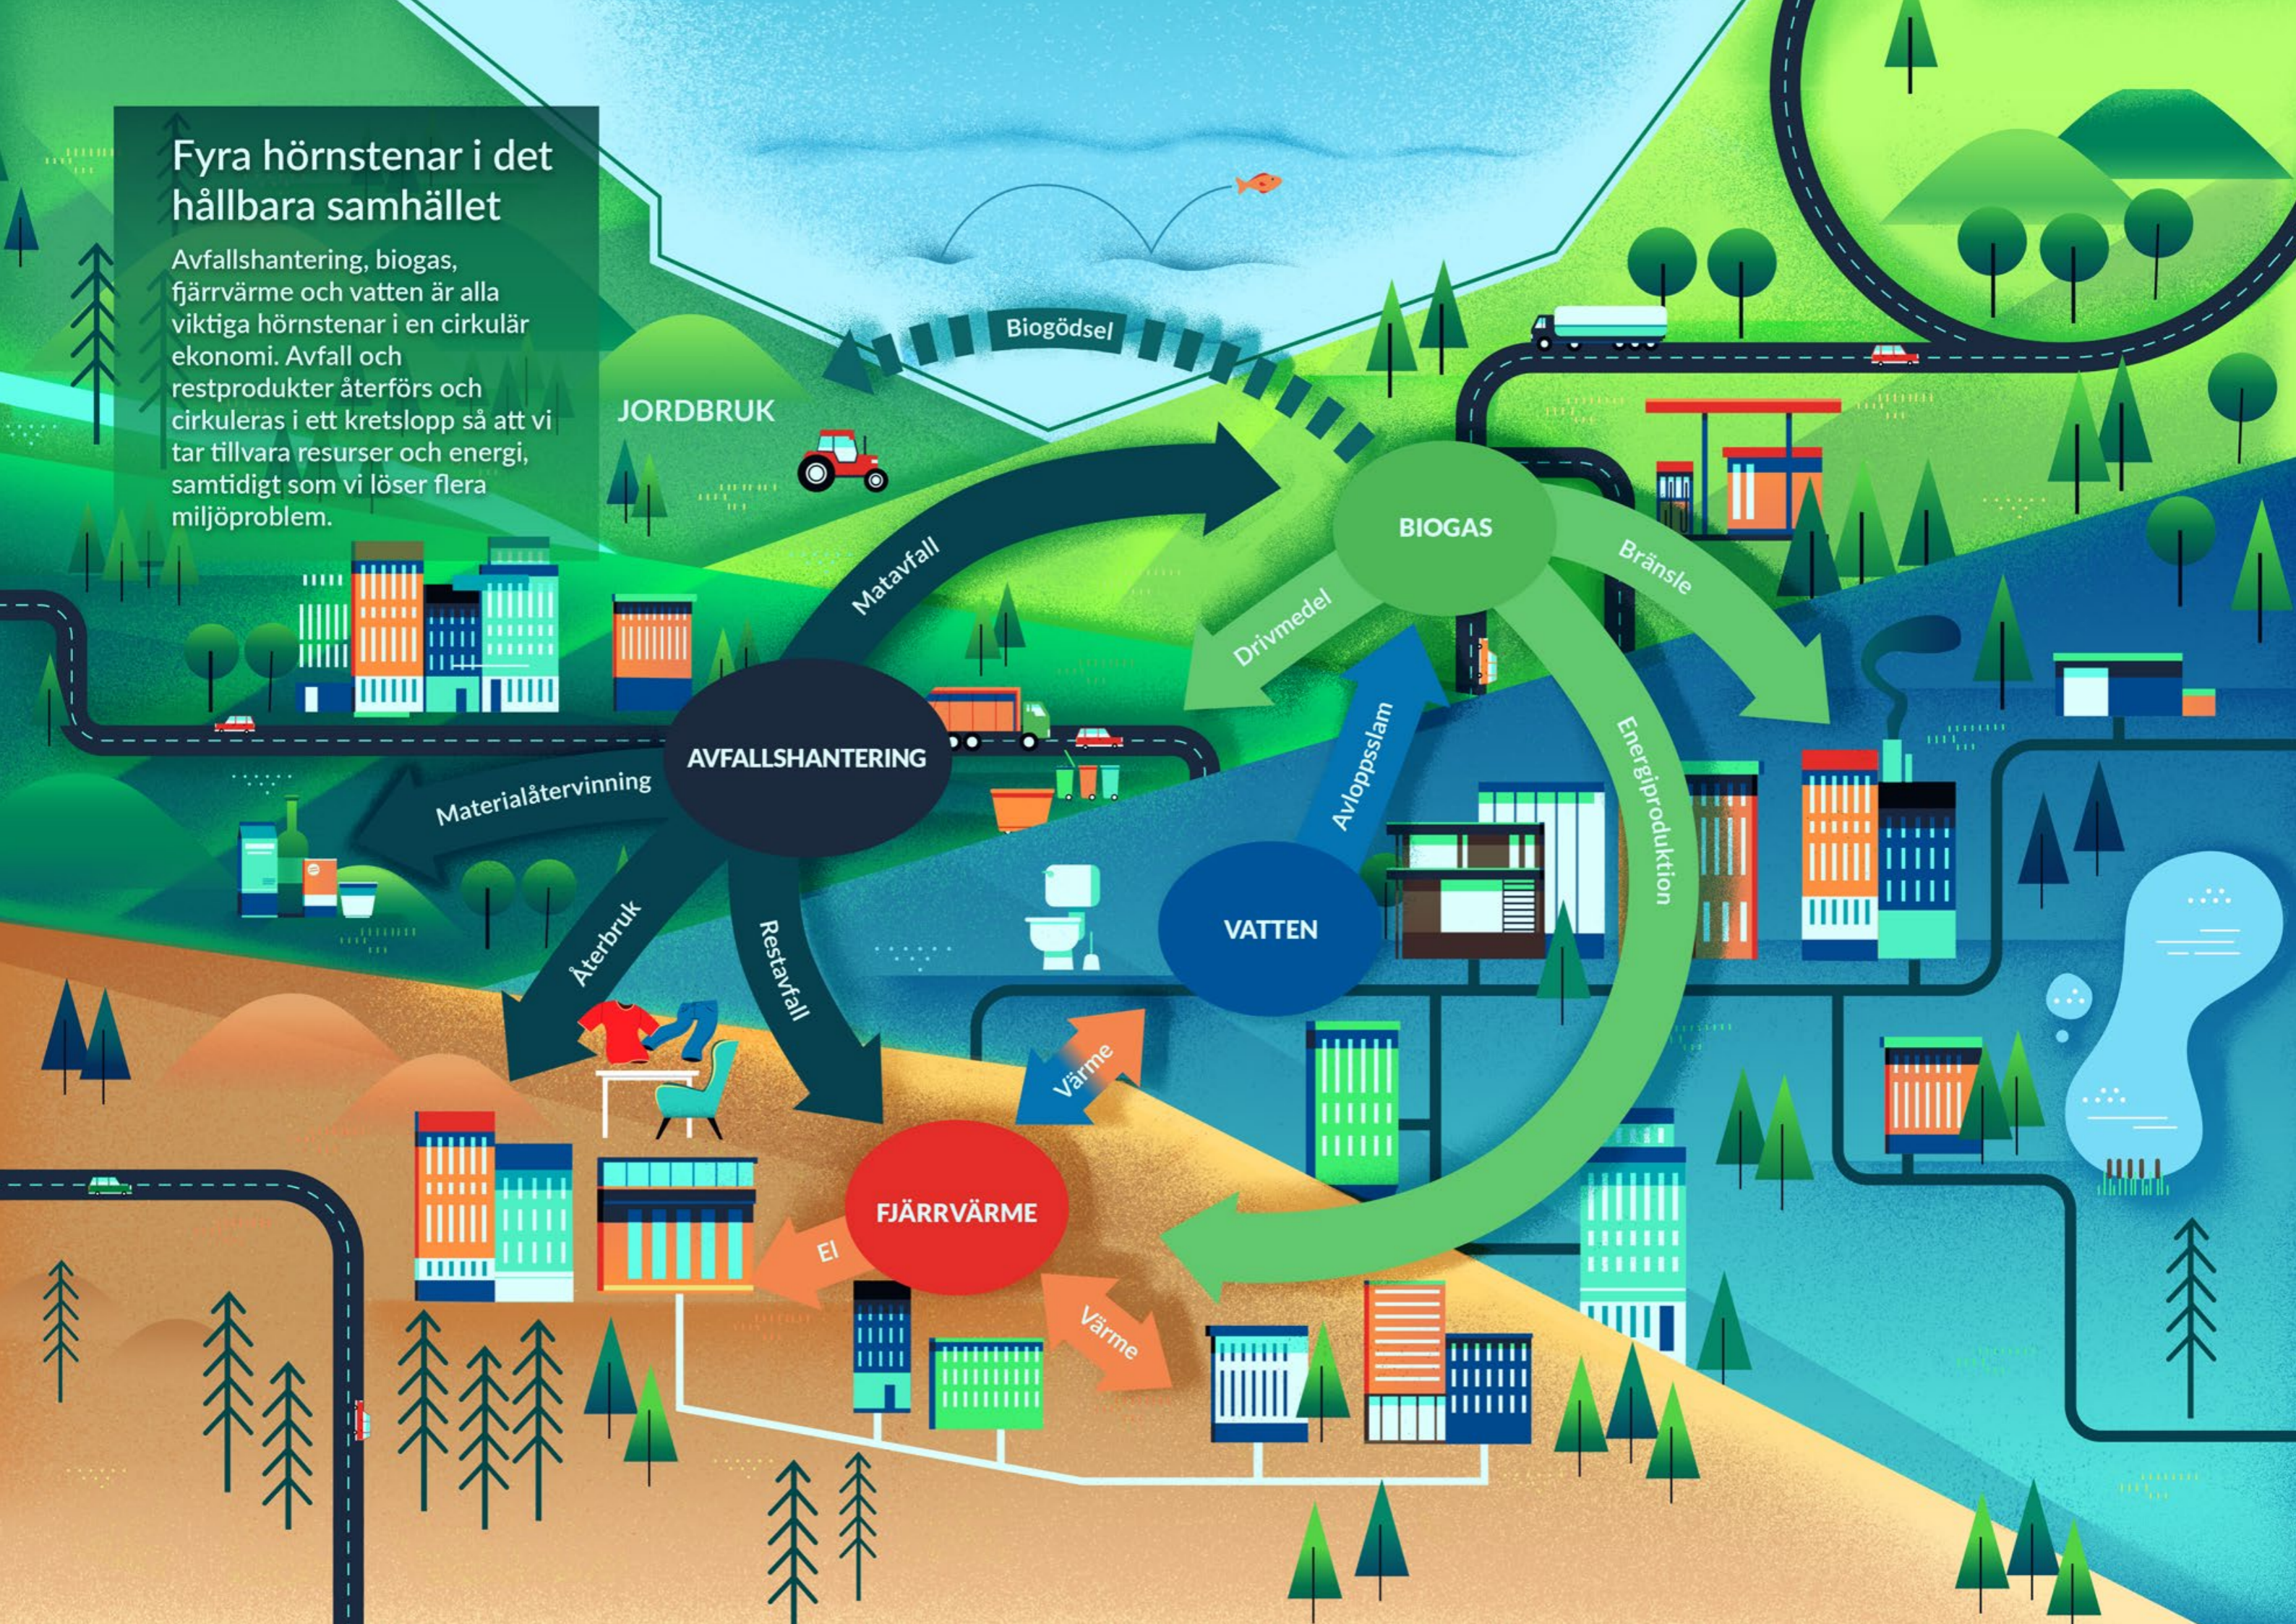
Fyra hörnstenar i det hållbara samhället

Avfallshantering, biogas, fjärrvärme och vatten är alla viktiga hörnstenar i en cirkulär ekonomi. Avfall och restprodukter återförs och cirkuleras i ett kretslopp så att vi tar tillvara resurser och energi, samtidigt som vi löser flera miljöproblem.

Biogödsel

JORDBRUK

BIOGAS

Matavfall

Drivmedel

Bränsle

AVFALLSHANTERING

Materialåtervinning

Avloppsslam

Energiproduktion

VATTEN

Återbruk

Restavfall

Värme

FJÄRRVÄRME

El

Värme